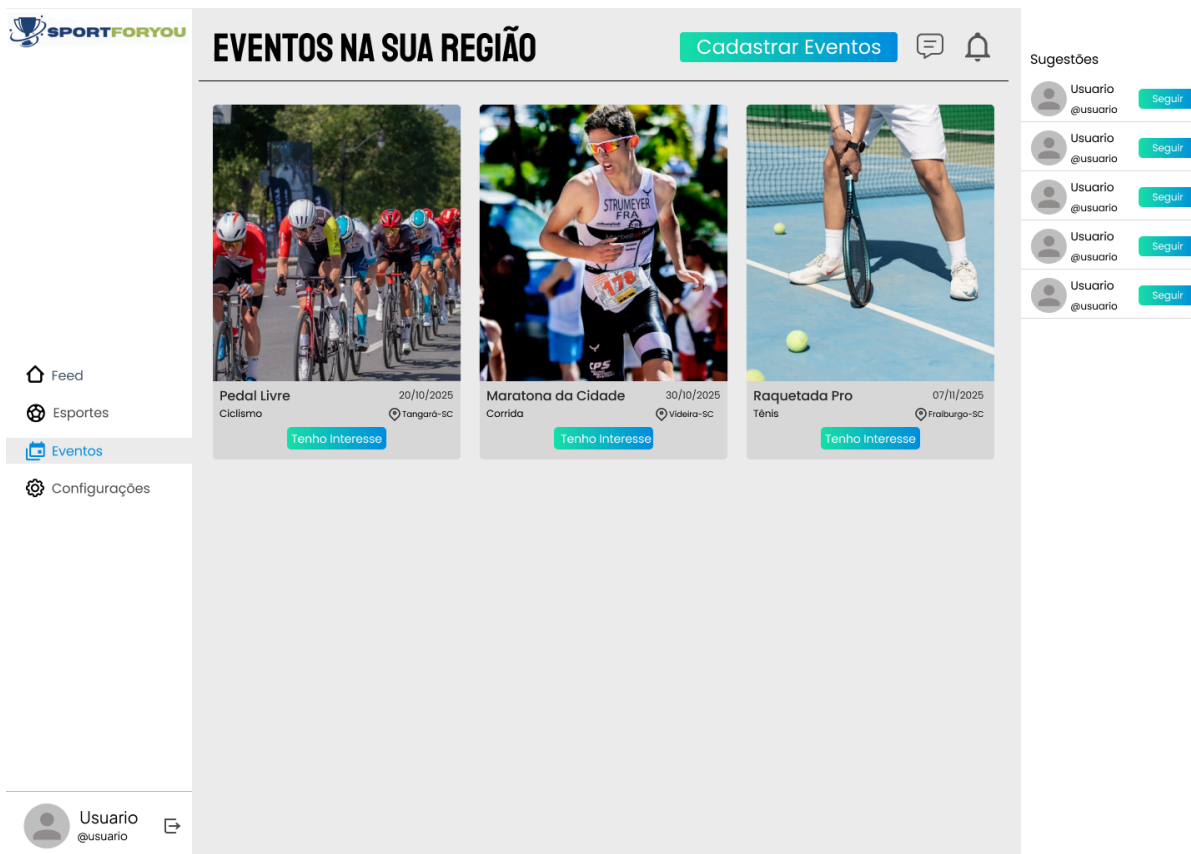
SPORTFORYOU

EVENTOS NA SUA REGIÃO

Cadastrar Eventos

Pedal Livre
20/10/2025
Ciclismo
Tangará-SC
Tenho Interesse

STRUMEYER
FRA
178

Maratona da Cidade
30/10/2025
Corrida
Videira-SC
Tenho Interesse

Raquetada Pro
07/11/2025
Tênis
Fraiburgo-SC
Tenho Interesse

Feed
Esportes
Eventos
Configurações

Usuario
@usuario

Sugestões
Usuario
@usuario
Seguir
Usuario
@usuario
Seguir
Usuario
@usuario
Seguir
Usuario
@usuario
Seguir
Usuario
@usuario
Seguir